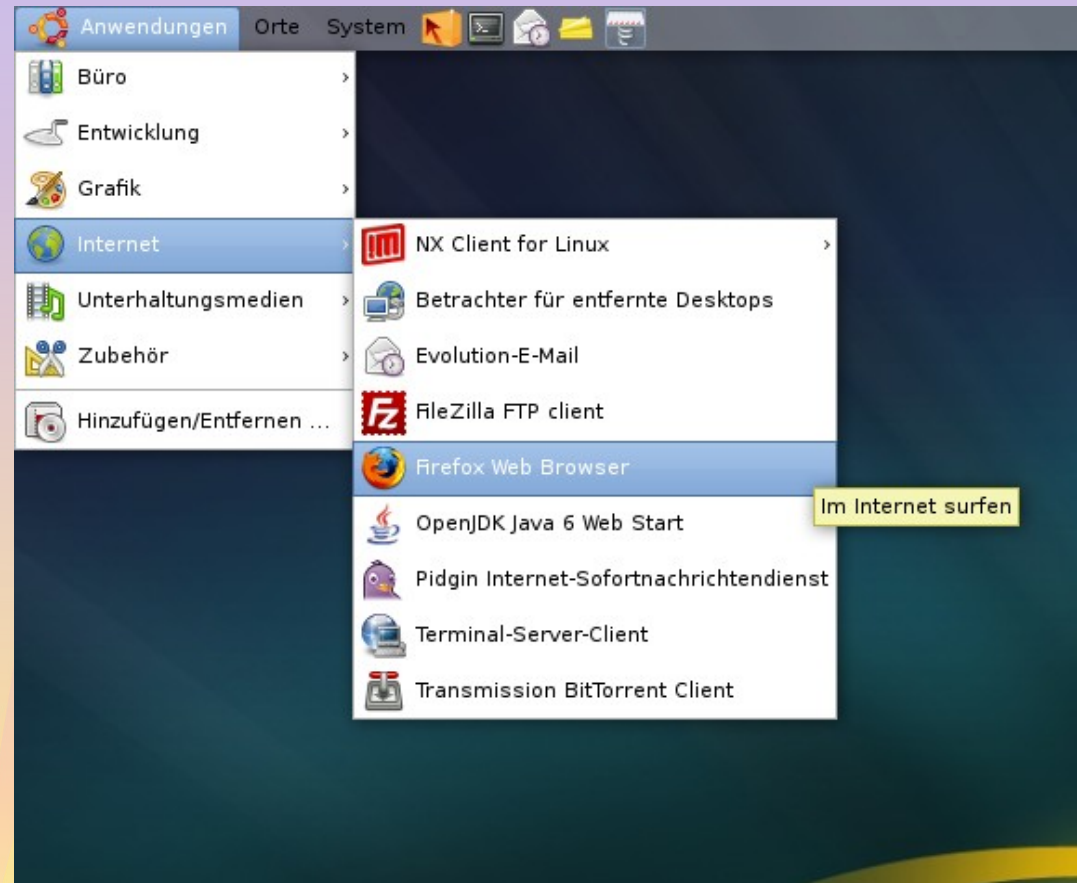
Anwendungen Orte System

Büro
Entwicklung
Grafik
Internet
Unterhaltungsmedien
Zubehör
Hinzufügen/Entfernen ...

NX Client for Linux
Betrachter für entfernte Desktops
Evolution-E-Mail
FileZilla FTP client
Firefox Web Browser
OpenJDK Java 6 Web Start
Pidgin Internet-Sofortnachrichtendienst
Terminal-Server-Client
Transmission BitTorrent Client

Im Internet surfen